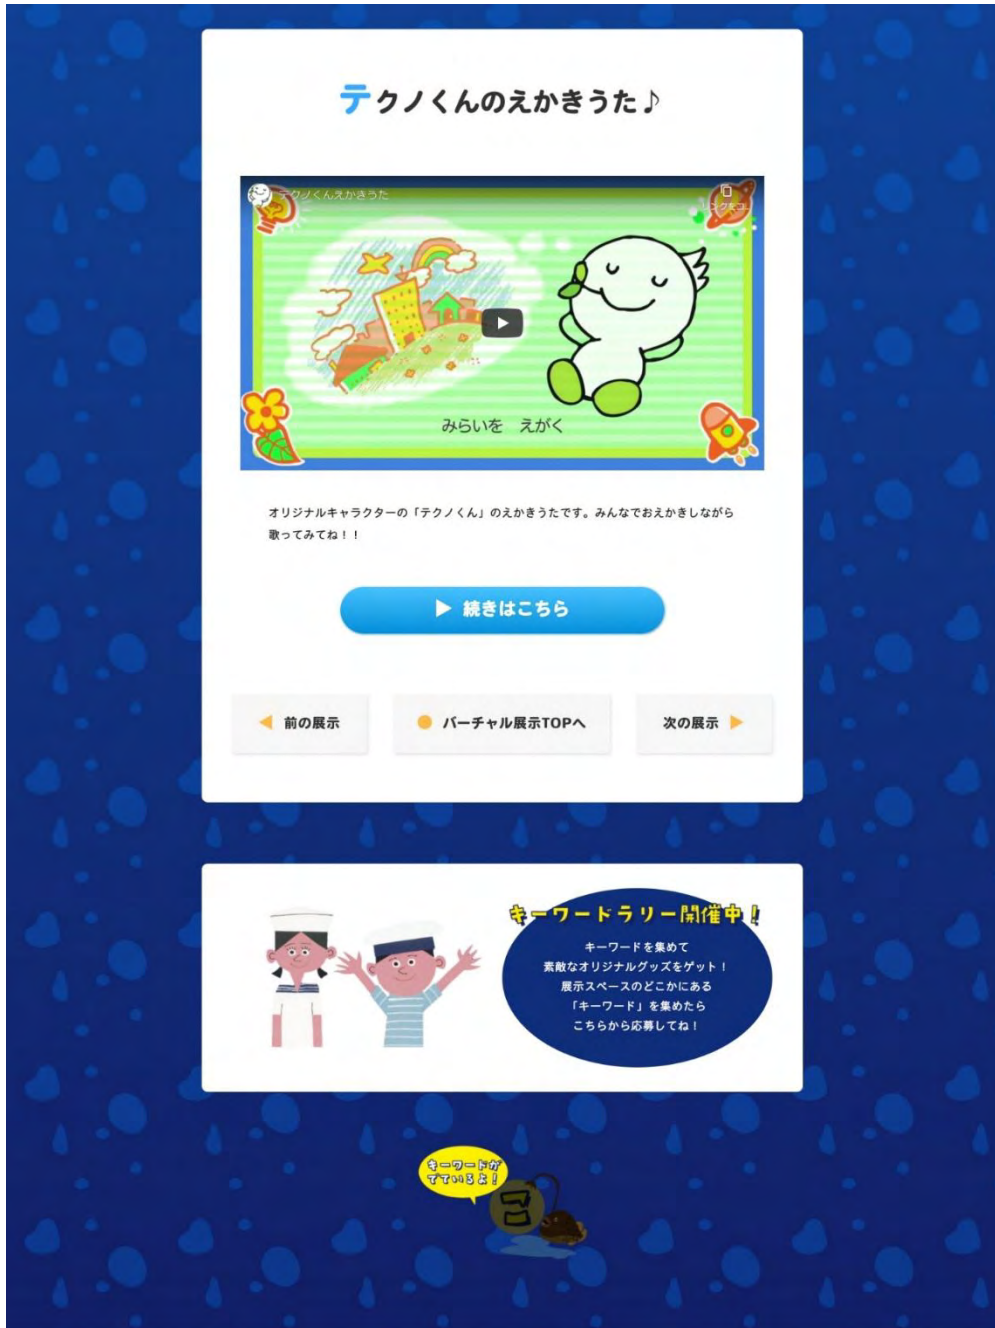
テクノくんのえかきうた♪

テクノくんえかきうた

みらいを　えがく

オリジナルキャラクターの「テクノくん」のえかきうたです。みんなでおえかきしながら歌ってみてね！！

▶ 続きはこちら

前の展示

バーチャル展示TOPへ

次の展示

キーワードラリー開催中！

キーワードを集めて
素敵なオリジナルグッズをゲット！
展示スペースのどこかにある
「キーワード」を集めたら
こちらから応募してね！

キーワードがでているよ！

コ